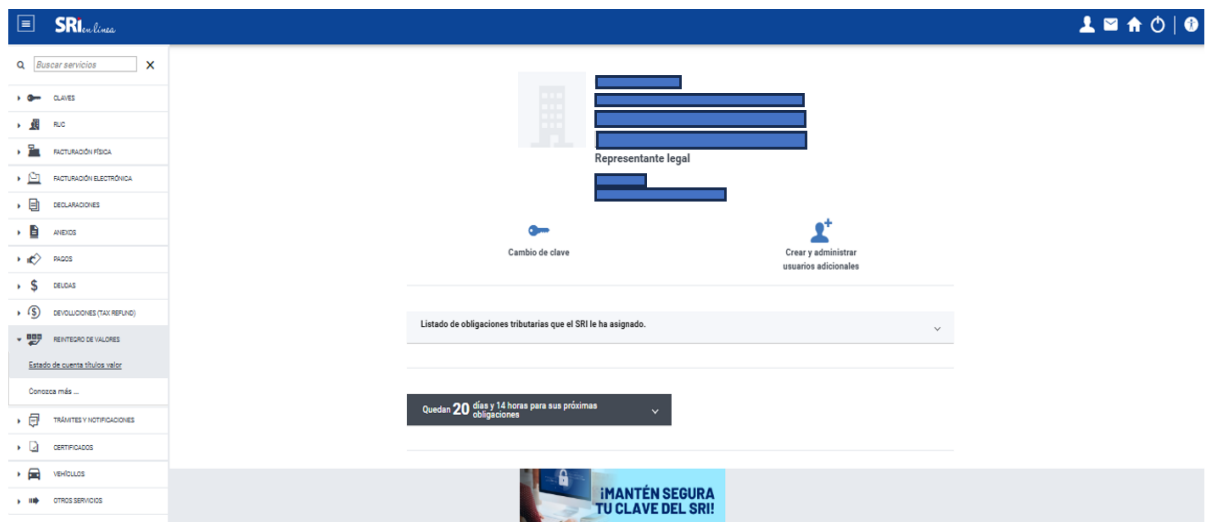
SRI en línea

Buscar servicios

CLAVES
RUC
FACTURACIÓN FÍSICA
FACTURACIÓN ELECTRÓNICA
DECLARACIONES
ANEXOS
PAGOS
DEUDAS
DEVOLUCIONES (TAX REFUND)
REINTEGRO DE VALORES
Estado de cuenta títulos valor
Conozca más ...
TRÁMITES Y NOTIFICACIONES
CERTIFICADOS
VEHÍCULOS
OTROS SERVICIOS

Representante legal

Cambio de clave

Crear y administrar usuarios adicionales

Listado de obligaciones tributarias que el SRI le ha asignado.

Quedan 20 días y 14 horas para sus próximas obligaciones

¡MANTÉN SEGURA TU CLAVE DEL SRI!